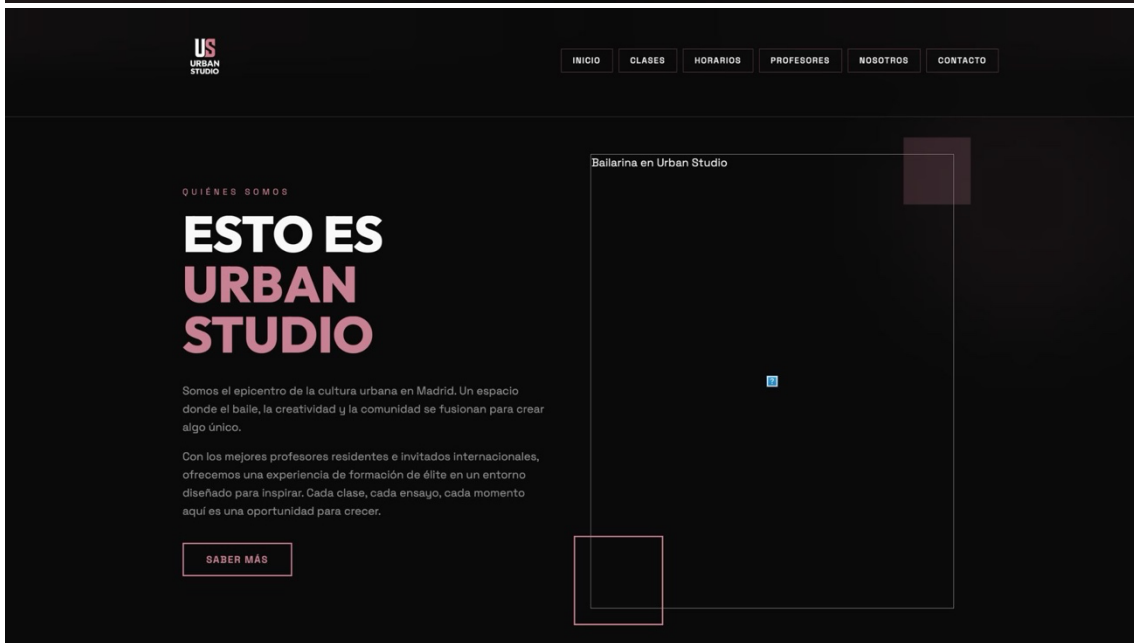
US
URBAN
STUDIO

INICIO CLASES HORARIOS PROFESORES NOSOTROS CONTACTO

QUIÉNES SOMOS

ESTO ES
URBAN
STUDIO

Somos el epicentro de la cultura urbana en Madrid. Un espacio donde el baile, la creatividad y la comunidad se fusionan para crear algo único.

Con los mejores profesores residentes e invitados internacionales, ofrecemos una experiencia de formación de élite en un entorno diseñado para inspirar. Cada clase, cada ensayo, cada momento aquí es una oportunidad para crecer.

SABER MÁS

Bailarina en Urban Studio